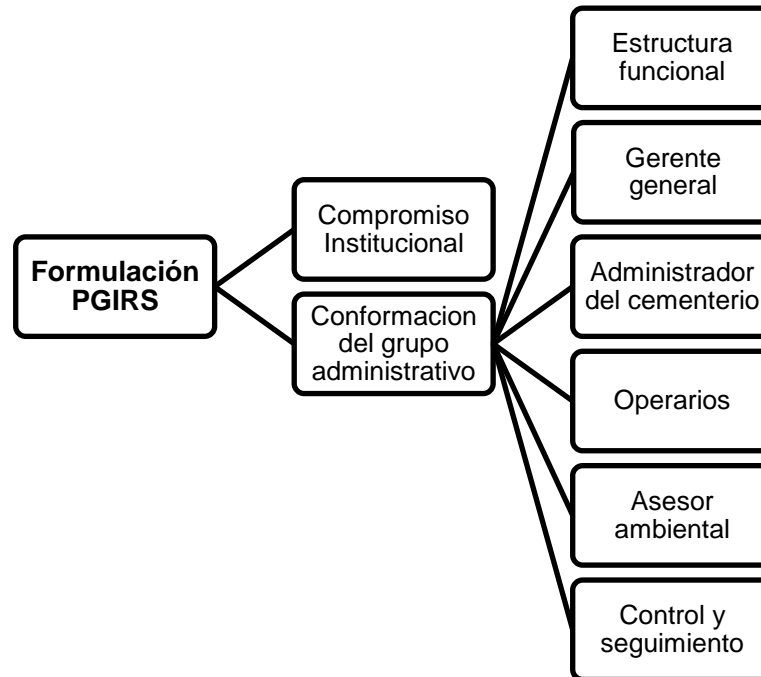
Formulación PGIRS

Compromiso Institucional

Conformacion del grupo administrativo

Estructura funcional

Gerente general

Administrador del cementerio

Operarios

Asesor ambiental

Control y seguimiento